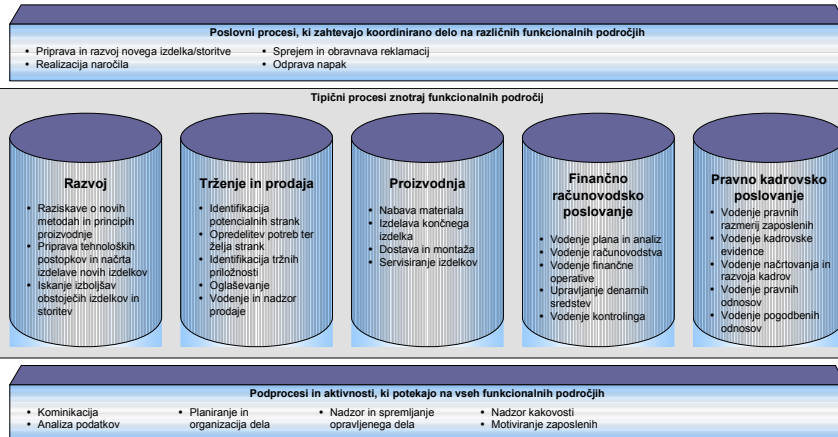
Poslovni procesi, ki zahtevajo koordinirano delo na različnih funkcionalnih področjih

• Priprava in razvoj novega izdelka/storitve
• Realizacija naročila

• Sprejem in obravnava reklamacij
• Odprava napak

Tipični procesi znotraj funkcionalnih področij

Razvoj
• Raziskave o novih metodah in principih proizvodnje
• Priprava tehnoloških postopkov in načrta izdelave novih izdelkov
• Iskanje izboljšav obstoječih izdelkov in storitev

Trženje in prodaja
• Identifikacija potencialnih strank
• Opredelitev potreb ter želja strank
• Identifikacija tržnih priložnosti
• Oglaševanje
• Vodenje in nadzor prodaje

Proizvodnja
• Nabava materiala
• Izdelava končnega izdelka
• Dostava in montaža
• Servisiranje izdelkov

Finančno računovodsko poslovanje
• Vodenje plana in analiz
• Vodenje računovodstva
• Vodenje finančne operative
• Upravljanje denarnih sredstev
• Vodenje kontrolinga

Pravno kadrovsko poslovanje
• Vodenje pravnih razmerij zaposlenih
• Vodenje kadrovske evidence
• Vodenje načrtovanja in razvoja kadrov
• Vodenje pravnih odnosov
• Vodenje pogodbenih odnosov

Podprocesi in aktivnosti, ki potekajo na vseh funkcionalnih področjih

• Kominikacija
• Analiza podatkov

• Planiranje in organizacija dela

• Nadzor in spremljanje opravljenega dela

• Nadzor kakovosti
• Motiviranje zaposlenih